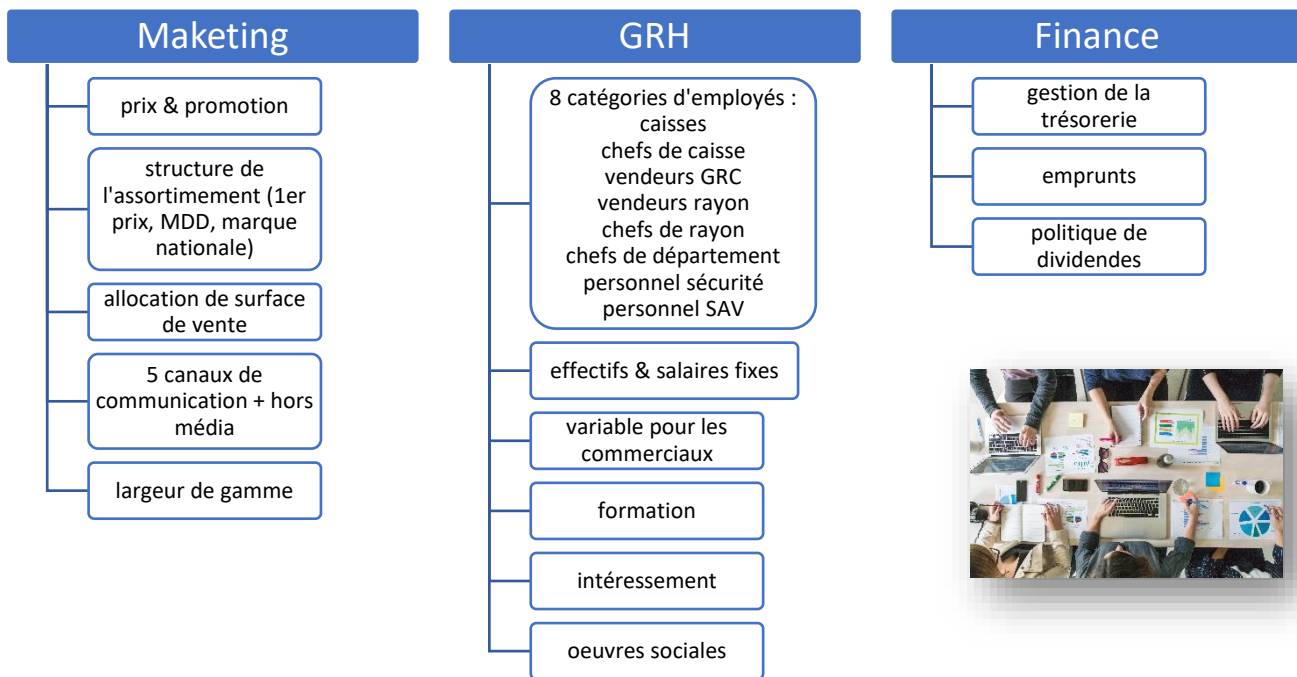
Maketing

prix & promotion

structure de l'assortimement (1er prix, MDD, marque nationale)

allocation de surface de vente

5 canaux de communication + hors média

largeur de gamme

GRH

8 catégories d'employés :
caisses
chefs de caisse
vendeurs GRC
vendeurs rayon
chefs de rayon
chefs de département
personnel sécurité
personnel SAV

effectifs & salaires fixes

variable pour les commerciaux

formation

intéressement

oeuvres sociales

Finance

gestion de la trésorerie

emprunts

politique de dividendes